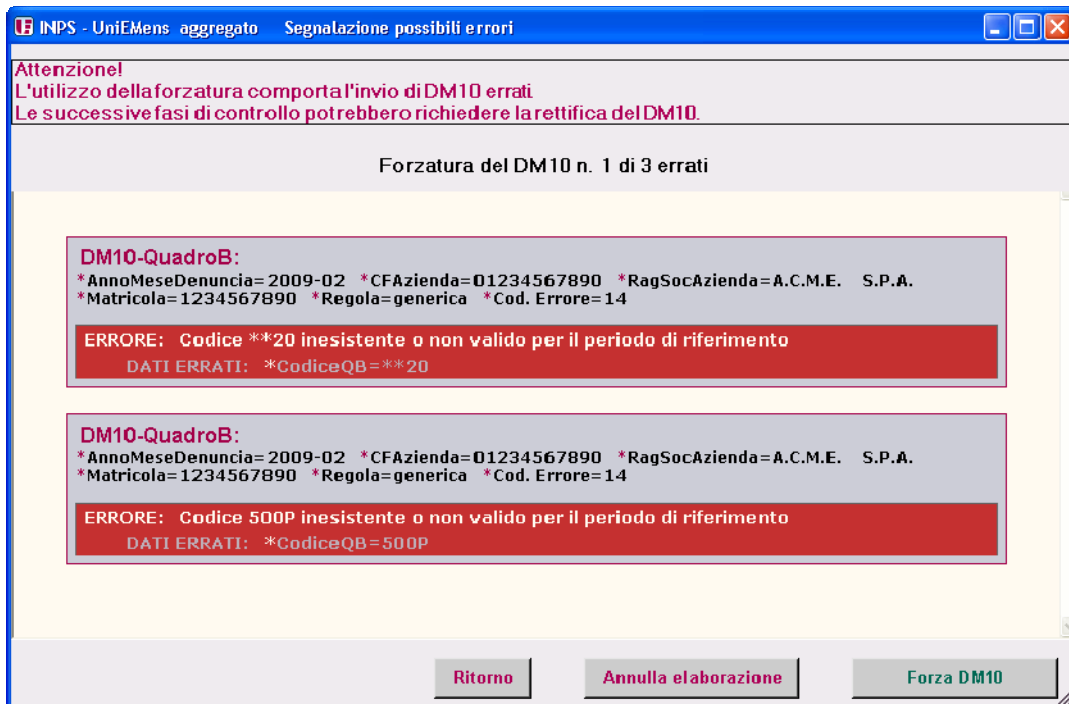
INPS - UniEMens aggregato Segnalazione possibili errori

Attenzione!
L'utilizzo della forzatura comporta l'invio di DM10 errati.
Le successive fasi di controllo potrebbero richiedere la rettifica del DM10.

Forzatura del DM10 n. 1 di 3 errati

DM10-QuadroB:
*AnnoMeseDenuncia=2009-02 *CFAzienda=01234567890 *RagSocAzienda=A.C.M.E. S.P.A. *Matricola=1234567890 *Regola=generica *Cod. Errore=14

ERRORE: Codice **20 inesistente o non valido per il periodo di riferimento
DATI ERRATI: *CodiceQB=**20

DM10-QuadroB:
*AnnoMeseDenuncia=2009-02 *CFAzienda=01234567890 *RagSocAzienda=A.C.M.E. S.P.A. *Matricola=1234567890 *Regola=generica *Cod. Errore=14

ERRORE: Codice 500P inesistente o non valido per il periodo di riferimento
DATI ERRATI: *CodiceQB=500P

Ritorno
Annulla elaborazione
Forza DM10